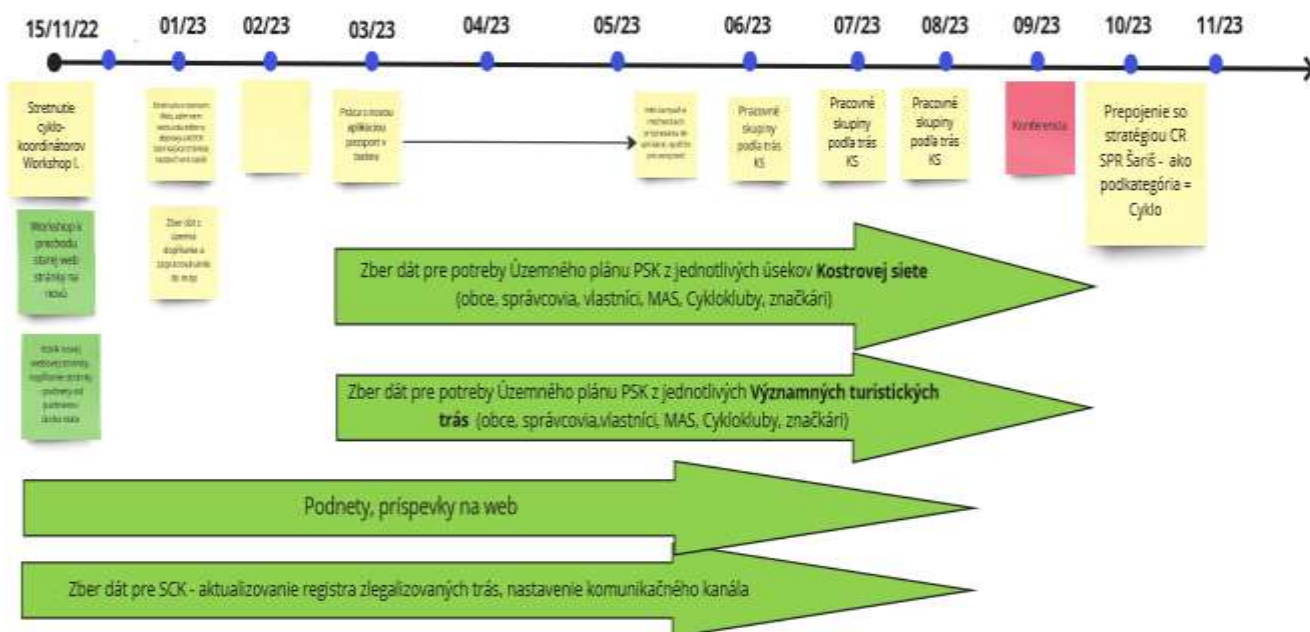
15/11/22
01/23
02/23
03/23
04/23
05/23
06/23
07/23
08/23
09/23
10/23
11/23

Stretnutie cyklo-koordinátorov Workshop I.

Workshop k prechodu starej web stránky na novú

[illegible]

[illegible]

Zber dát z územného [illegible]

Práca s novou aplikáciou passport v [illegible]

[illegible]

Pracovné skupiny podľa trás KS

Pracovné skupiny podľa trás KS

Pracovné skupiny podľa trás KS

Konferencia

Prepojenie so stratégiou CR SPR Šariš - ako podkategória = Cyklo

Zber dát pre potreby Územného plánu PSK z jednotlivých úsekov **Kostrovej siete** (obce, správcovia, vlastníci, MAS, Cyklokluby, značkári)

Zber dát pre potreby Územného plánu PSK z jednotlivých **Významných turistických trás** (obce, správcovia,vlastníci, MAS, Cyklokluby, značkári)

Podnety, príspevky na web

Zber dát pre SCK - aktualizovanie registra zlegalizovaných trás, nastavenie komunikačného kanála